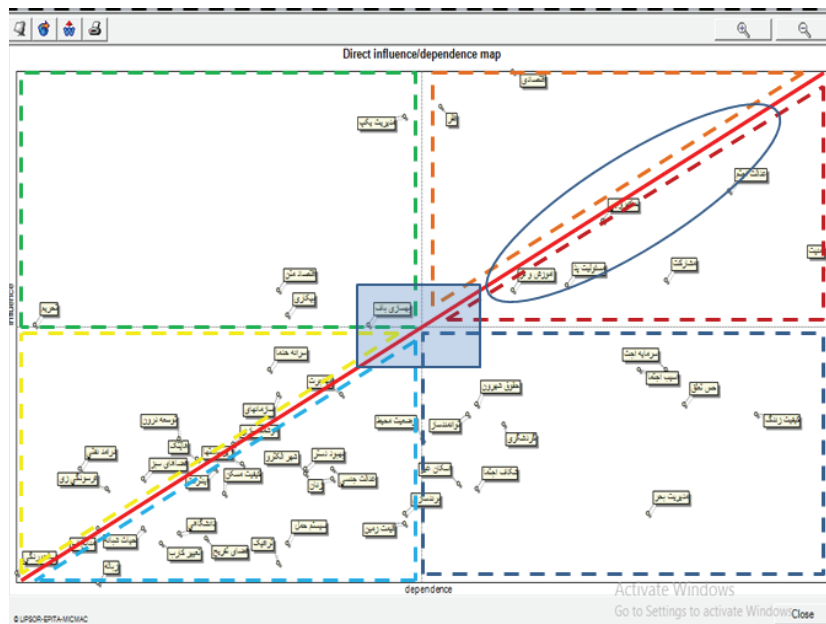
Direct influence/dependence map

influence

dependence

اقتصادی

مدیریت یکپ

فقر

عدالت اجتم

مشارکت

سیاست‌گذاری

آموزش و پ

اقتصاد ملی

بیکاری

بهسازی بافت

تحریم

سرانه خدما

مدیریت مجتمع

توسعه درون

سرمایه اجت

حس تعلق

امنیت اجتما

حس تعلق

هویت زندگی

مدیریت بحر

مشارکت

نظارت

مدیریت محله

سیستم حمل

Activate Windows
Go to Settings to activate Windows.

Close

© LIPSOR-EPITA-MICMAC